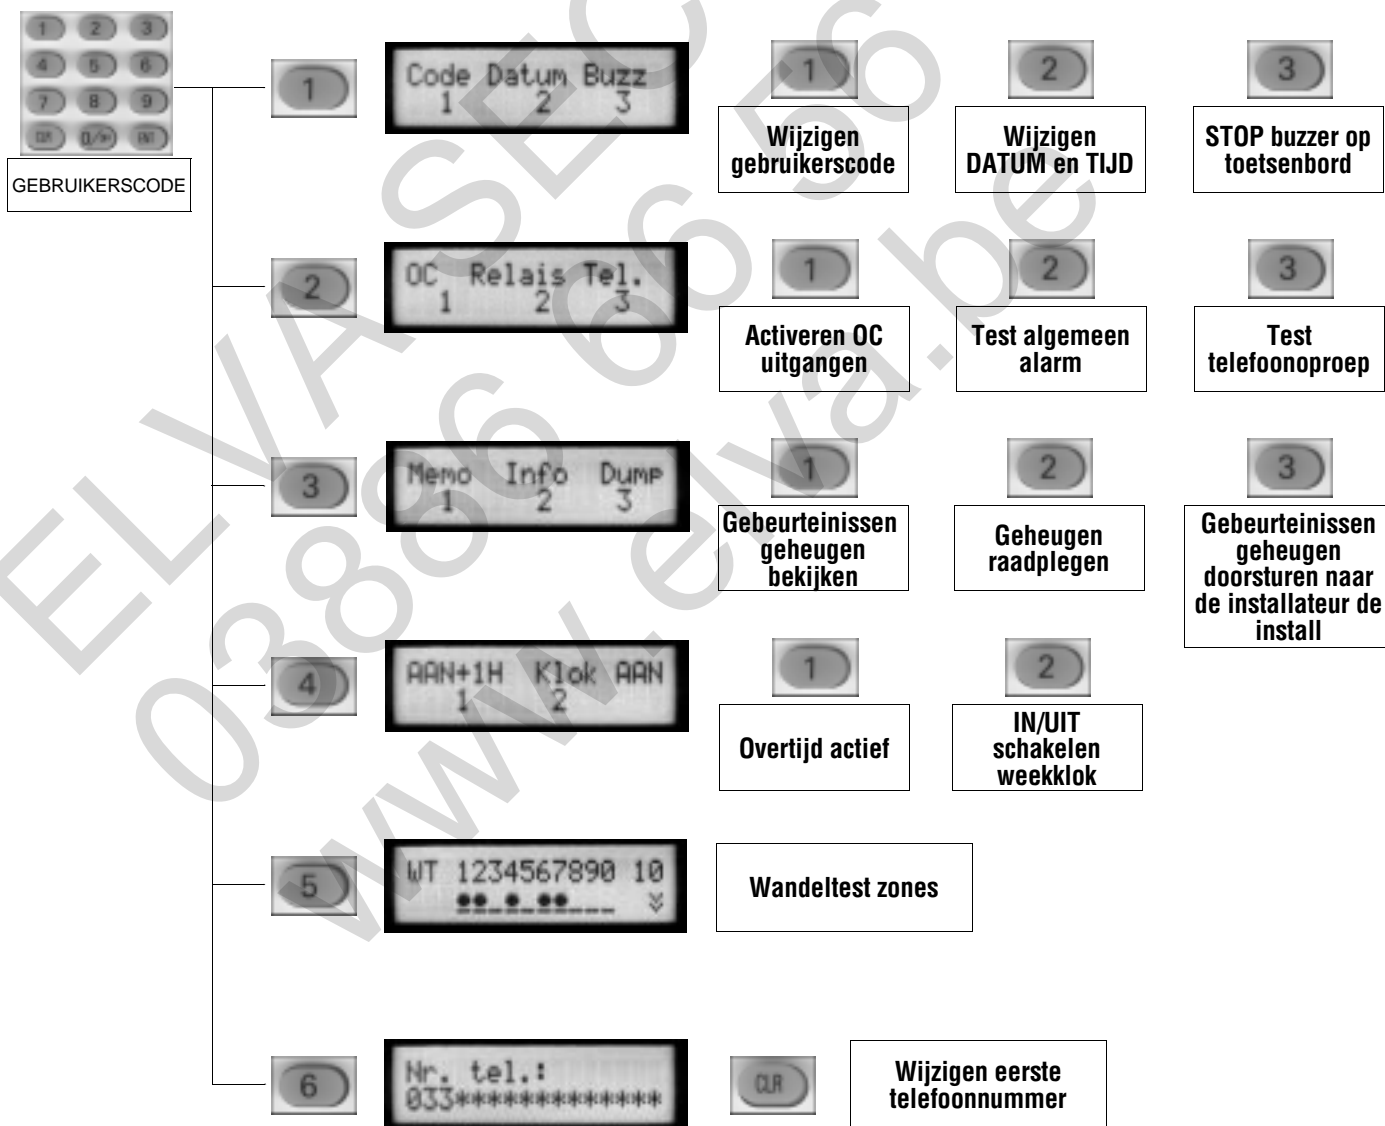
1 2 3
4 5 6
7 8 9
CLR 0/» ENT

GEBRUIKERSCODE

1

Code Datum Buzz
1 2 3

1
Wijzigen gebruikerscode

2
Wijzigen DATUM en TIJD

3
STOP buzzer op toetsenbord

2

OC Relais Tel.
1 2 3

1
Activeren OC uitgangen

2
Test algemeen alarm

3
Test telefoonoproep

3

Memo Info Dump
1 2 3

1
Gebeurteinissen geheugen bekijken

2
Geheugen raadplegen

3
Gebeurteinissen geheugen doorsturen naar de installateur de install

4

AAN+1H Klok AAN
1 2

1
Overtijd actief

2
IN/UIT schakelen weekklok

5

WT 1234567890 10
●● ● ●●

Wandeltest zones

6

Nr. tel.:
033************

CLR

Wijzigen eerste telefoonnummer

ELVA SECURITY 03806 6656 www.elva.be